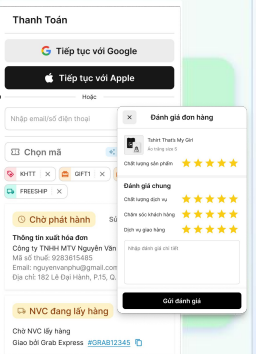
Thanh Toán

Tiếp tục với Google

Tiếp tục với Apple

Hoặc

Nhập email/số điện thoại

Chọn mã

KHTT

GIFT1

FREESHIP

Chờ phát hành

Thông tin xuất hóa đơn

Công ty TNHH MTV Nguyễn Văn

Mã số thuế: 9283615485

Email: nguyenvanphu@gmail.com

Địa chỉ: 182 Lê Đại Hành, P.15, Q.

NVC đang lấy hàng

Chờ NVC lấy hàng

Giao bởi Grab Express #GRAB12345

Đánh giá đơn hàng

Tshirt Thats My Girl

Áo hàng size S

Chất lượng sản phẩm

Đánh giá chung

Chất lượng dịch vụ

Chăm sóc khách hàng

Dịch vụ giao hàng

Nhập đánh giá chi tiết

Gửi đánh giá